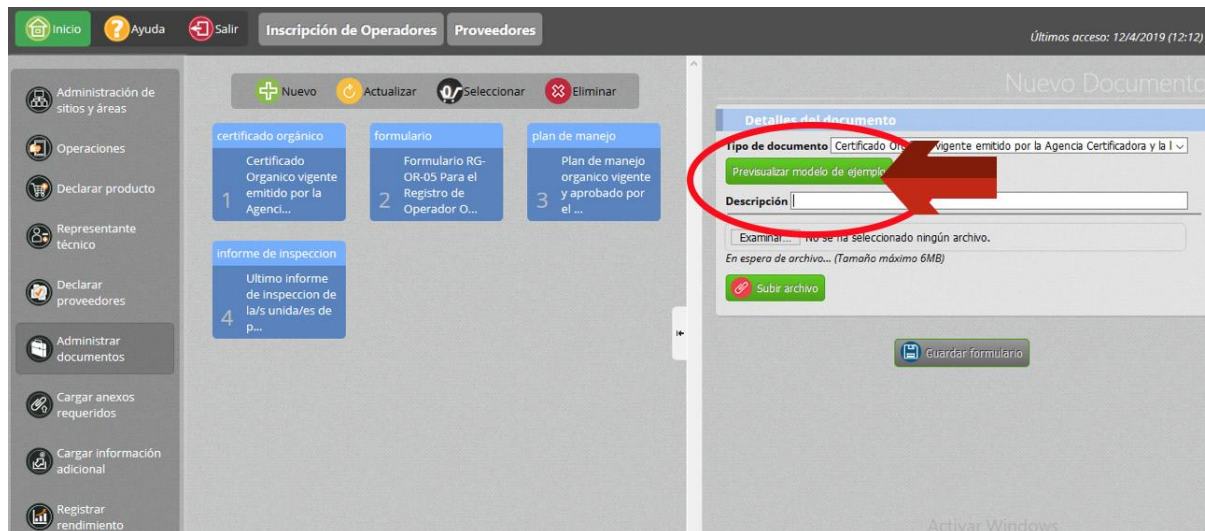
Inicio Ayuda Salir Inscripción de Operadores Proveedores

Últimos acceso: 12/4/2019 (12:12)

Administración de sitios y áreas

Operaciones

Declarar producto

Representante técnico

Declarar proveedores

Administrar documentos

Cargar anexos requeridos

Cargar información adicional

Registrar rendimiento

Nuevo Actualizar Seleccionar Eliminar

certificado orgánico
1 Certificado Organico vigente emitido por la Agenci...

formulario
2 Formulario RG-OR-05 Para el Registro de Operador O...

plan de manejo
3 Plan de manejo organico vigente y aprobado por el ...

informe de inspeccion
4 Ultimo informe de inspeccion de la/s unida/es de p...

Nuevo Documento

Detalles del documento

Tipo de documento Certificado Or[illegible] vigente emitido por la Agencia Certificadora y la l

Previsualizar modelo de ejemplo

Descripción

Examinar... No se ha seleccionado ningún archivo.

En espera de archivo... (Tamaño máximo 6MB)

Subir archivo

Guardar formulario

Activar Windows